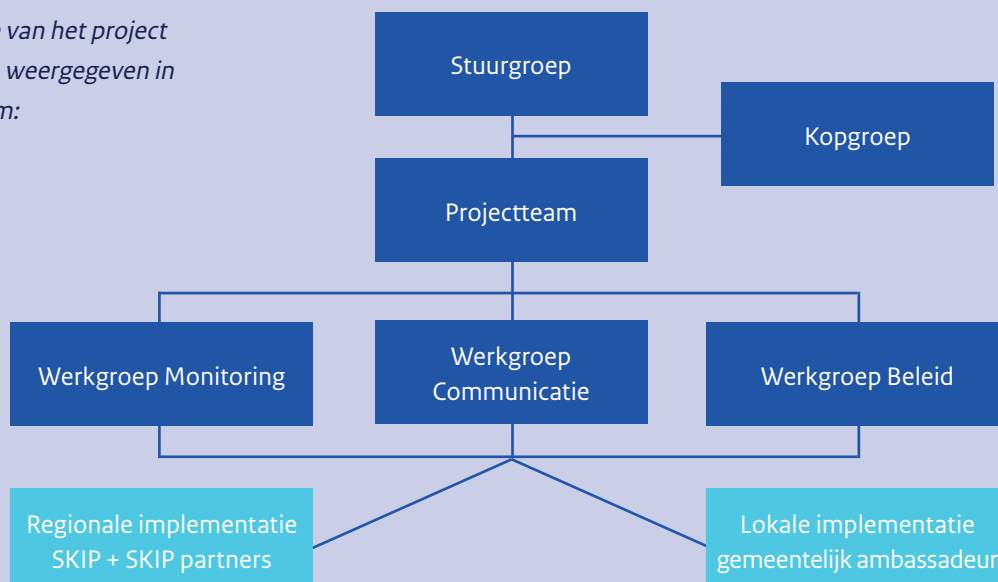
e van het project
weergegeven in
m:

Stuurgroep

Kopgroep

Projectteam

Werkgroep Monitoring

Werkgroep Communicatie

Werkgroep Beleid

Regionale implementatie SKIP + SKIP partners

Lokale implementatie gemeentelijk ambassadeur